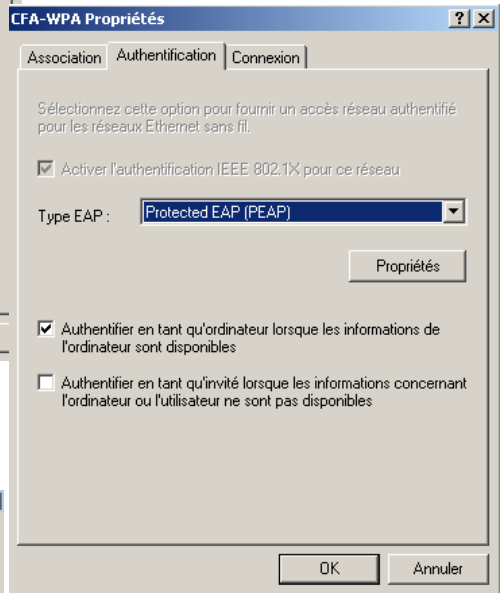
CFA-WPA Propriétés

?

X

Association

Authentification

Connexion

Sélectionnez cette option pour fournir un accès réseau authentifié pour les réseaux Ethernet sans fil.

Activer l'authentification IEEE 802.1X pour ce réseau

Type EAP :

Protected EAP (PEAP)

Propriétés

Authentifier en tant qu'ordinateur lorsque les informations de l'ordinateur sont disponibles

Authentifier en tant qu'invité lorsque les informations concernant l'ordinateur ou l'utilisateur ne sont pas disponibles

OK

Annuler